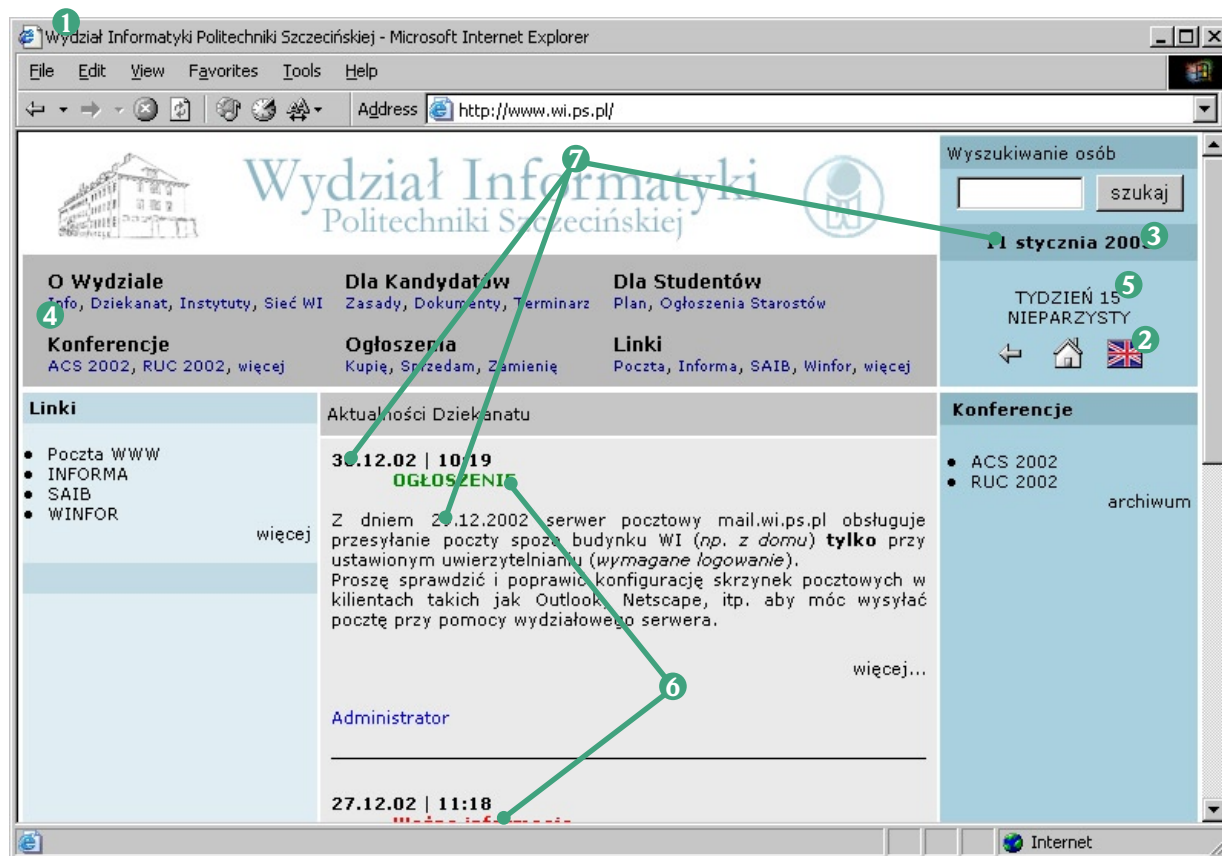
1
Wydział Informatyki Politechniki Szczecińskiej - Microsoft Internet Explorer

File Edit View Favorites Tools Help

Address http://www.wi.ps.pl/

Wydział Informatyki
Politechniki Szczecińskiej

7

Wyszukiwanie osób

szukaj

11 stycznia 200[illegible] 3

O Wydziale
Info, Dziekanat, Instytuty, Sieć WI

4

Konferencje
ACS 2002, RUC 2002, więcej

Dla Kandydatów
Zasady, Dokumenty, Terminarz

Ogłoszenia
Kupię, Sprzedam, Zamienię

Dla Studentów
Plan, Ogłoszenia Starostów

Linki
Poczta, Informa, SAIB, Winfor, więcej

TYDZIEŃ 15 5
NIEPARZYSTY

2

Linki

- Poczta WWW
- INFORMA
- SAIB
- WINFOR

więcej

Aktualności Dziekanatu

30.12.02 | 10:19
OGŁOSZENIE

Z dniem 2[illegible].12.2002 serwer pocztowy mail.wi.ps.pl obsługuje przesyłanie poczty spoza budynku WI (*np. z domu*) **tylko** przy ustawionym uwierzytelnianiu (*wymagane logowanie*).
Proszę sprawdzić i poprawić konfigurację skrzynek pocztowych w kilientach takich jak Outlook, Netscape, itp. aby móc wysyłać pocztę przy pomocy wydziałowego serwera.

więcej...

6

Administrator

27.12.02 | 11:18
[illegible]

Konferencje

- ACS 2002
- RUC 2002

archiwum

Internet